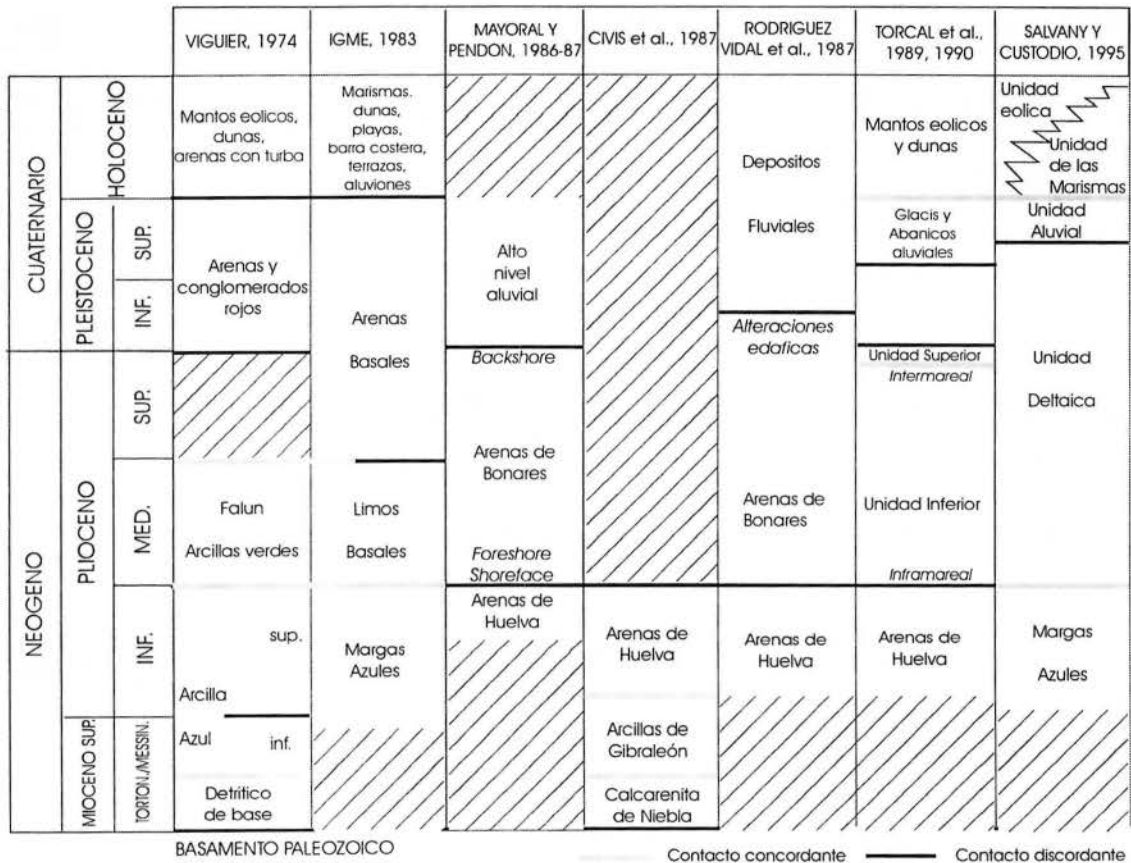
| | | VIGUIER, 1974 | IGME, 1983 | MAYORAL Y PENDON, 1986-87 | CIVIS et al., 1987 | RODRIGUEZ VIDAL et al., 1987 | TORCAL et al., 1989, 1990 | SALVANY Y CUSTODIO, 1995 |
|---|---|---|---|---|---|---|---|---|
| CUATERNARIO | HOLOCENO | Mantos eolicos, dunas, arenas con turba | Marismas, dunas, playas, barra costera, terrazas, aluviones | | | Depositos Fluviales | Mantos eolicos y dunas | Unidad eolica / Unidad de las Marismas |
| | PLEISTOCENO SUP. | Arenas y conglomerados rojos | Arenas Basales | Alto nivel aluvial | | | Glacis y Abanicos aluviales | Unidad Aluvial |
| | PLEISTOCENO INF. | | | | | Alteraciones edaficas | | Unidad Deltaica |
| NEOGENO | PLIOCENO SUP. | | | Backshore | | | Unidad Superior Intermareal | |
| | PLIOCENO MED. | Falun Arcillas verdes | Limos Basales | Arenas de Bonares Foreshore Shoreface | | Arenas de Bonares | Unidad Inferior Inframareal | |
| | PLIOCENO INF. | Arcilla sup. | Margas Azules | Arenas de Huelva | Arenas de Huelva | Arenas de Huelva | Arenas de Huelva | Margas Azules |
| | MIOCENO SUP. TORTON./MESSIN. | Azul inf. Detritico de base | | | Arcillas de Gibraleón Calcarenita de Niebla | | | |

BASAMENTO PALEOZOICO

Contacto concordante — Contacto discordante